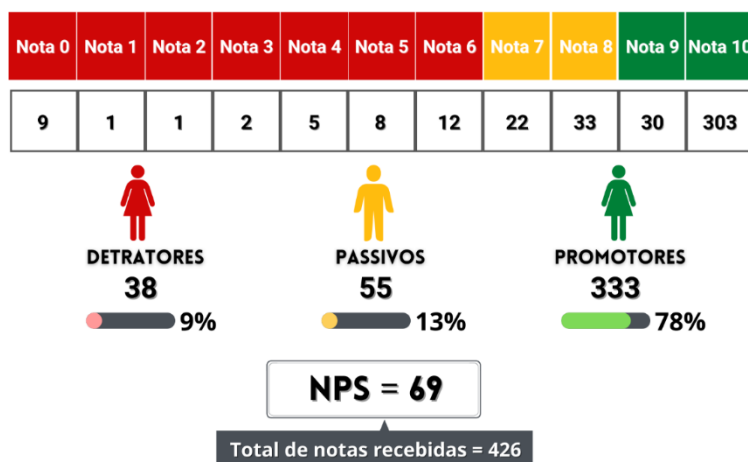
| Nota 0 | Nota 1 | Nota 2 | Nota 3 | Nota 4 | Nota 5 | Nota 6 | Nota 7 | Nota 8 | Nota 9 | Nota 10 |
|---|---|---|---|---|---|---|---|---|---|---|
| 9 | 1 | 1 | 2 | 5 | 8 | 12 | 22 | 33 | 30 | 303 |

DETRATORES
38
9%

PASSIVOS
55
13%

PROMOTORES
333
78%

NPS = 69

Total de notas recebidas = 426